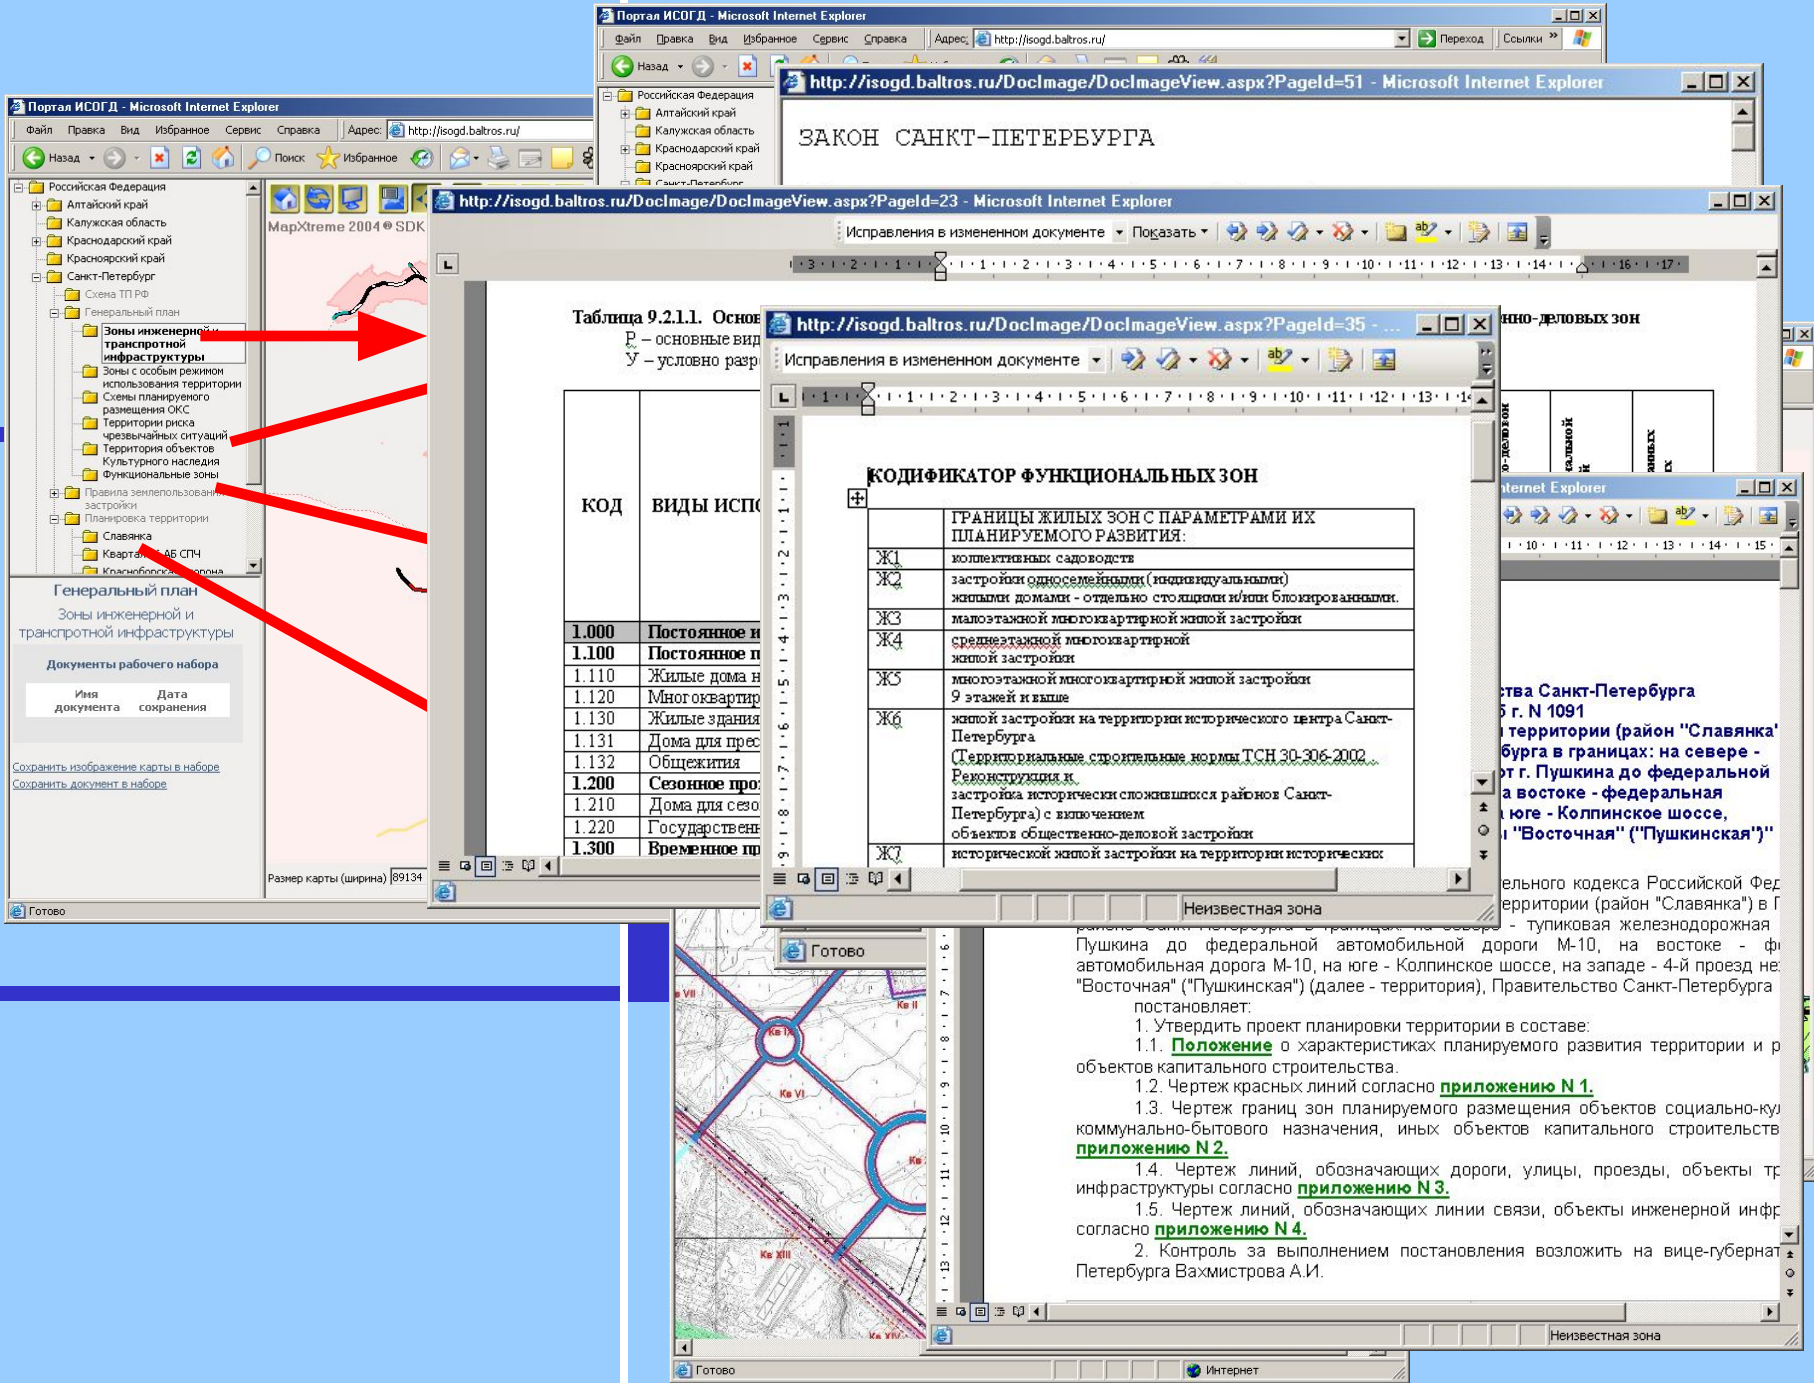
Портал ИСОГД - Microsoft Internet Explorer
Файл Правка Вид Избранное Сервис Справка Адрес: http://isogd.baltros.ru/ Переход Ссылки
Назад
Российская Федерация
Алтайский край
Калужская область
Краснодарский край
Красноярский край
Санкт-Петербург

http://isogd.baltros.ru/DocImage/DocImageView.aspx?PageId=51 - Microsoft Internet Explorer
ЗАКОН САНКТ-ПЕТЕРБУРГА

Портал ИСОГД - Microsoft Internet Explorer
Файл Правка Вид Избранное Сервис Справка Адрес: http://isogd.baltros.ru/
Назад Поиск Избранное
Российская Федерация
Алтайский край
Калужская область
Краснодарский край
Красноярский край
Санкт-Петербург
Схема ТП РФ
Генеральный план
Зоны инженерной и транспротной инфраструктуры
Зоны с особым режимом использования территории
Схемы планируемого размещения ОКС
Территории риска чрезвычайных ситуаций
Территория объектов Культурного наследия
Функциональные зоны
Правила землепользования и застройки
Планировка территории
Славянка
Квартал АБ СПЧ
Красносельская дорога
MapXtreme 2004 SDK
Генеральный план
Зоны инженерной и транспротной инфраструктуры
Документы рабочего набора
| Имя документа | Дата сохранения |
|---|---|
Сохранить изображение карты в наборе
Сохранить документ в наборе
Размер карты (ширина) 89134
Готово

http://isogd.baltros.ru/DocImage/DocImageView.aspx?PageId=23 - Microsoft Internet Explorer
Исправления в измененном документе Показать
Таблица 9.2.1.1. Основ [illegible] но-деловых зон
Р – основные вид
У – условно разр

| КОД | ВИДЫ ИСП |
|---|---|
| 1.000 | Постоянное н |
| 1.100 | Постоянное п |
| 1.110 | Жилые дома н |
| 1.120 | Многоквартир |
| 1.130 | Жилые здания |
| 1.131 | Дома для прес |
| 1.132 | Общежития |
| 1.200 | Сезонное про |
| 1.210 | Дома для сезо |
| 1.220 | Государствен |
| 1.300 | Временное пр |

http://isogd.baltros.ru/DocImage/DocImageView.aspx?PageId=35 - ...
Исправления в измененном документе
КОДИФИКАТОР ФУНКЦИОНАЛЬНЫХ ЗОН

| | ГРАНИЦЫ ЖИЛЫХ ЗОН С ПАРАМЕТРАМИ ИХ ПЛАНИРУЕМОГО РАЗВИТИЯ: |
|---|---|
| Ж1 | коллективных садоводств |
| Ж2 | застройки односемейными (индивидуальными) жилыми домами - отдельно стоящими и/или блокированными. |
| Ж3 | малоэтажной многоквартирной жилой застройки |
| Ж4 | среднеэтажной многоквартирной жилой застройки |
| Ж5 | многоэтажной многоквартирной жилой застройки 9 этажей и выше |
| Ж6 | жилой застройки на территории исторического центра Санкт-Петербурга (Территориальные строительные нормы ТСН 30-306-2002 Реконструкция и застройка исторически сложившихся районов Санкт-Петербурга) с включением объектов общественно-деловой застройки |
| Ж7 | исторической жилой застройки на территории исторических |

Неизвестная зона
Готово

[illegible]nternet Explorer
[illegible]ства Санкт-Петербурга
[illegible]5 г. N 1091
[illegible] территории (район "Славянка"
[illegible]бурга в границах: на севере -
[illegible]от г. Пушкина до федеральной
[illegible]а востоке - федеральная
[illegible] юге - Колпинское шоссе,
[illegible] "Восточная" ("Пушкинская")"

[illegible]ельного кодекса Российской Фед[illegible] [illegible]ерритории (район "Славянка") в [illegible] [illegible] - тупиковая железнодорожная Пушкина до федеральной автомобильной дороги М-10, на востоке - ф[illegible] автомобильная дорога М-10, на юге - Колпинское шоссе, на западе - 4-й проезд не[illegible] "Восточная" ("Пушкинская") (далее - территория), Правительство Санкт-Петербурга постановляет:
1. Утвердить проект планировки территории в составе:
1.1. Положение о характеристиках планируемого развития территории и р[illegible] объектов капитального строительства.
1.2. Чертеж красных линий согласно приложению N 1.
1.3. Чертеж границ зон планируемого размещения объектов социально-ку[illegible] коммунально-бытового назначения, иных объектов капитального строительств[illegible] приложению N 2.
1.4. Чертеж линий, обозначающих дороги, улицы, проезды, объекты тр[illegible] инфраструктуры согласно приложению N 3.
1.5. Чертеж линий, обозначающих линии связи, объекты инженерной инф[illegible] согласно приложению N 4.
2. Контроль за выполнением постановления возложить на вице-губернат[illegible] Петербурга Вахмистрова А.И.
Неизвестная зона
Кв VII
Кв II
Кв I
Кв VI
Кв XIII
Кв XIV
Готово
Интернет